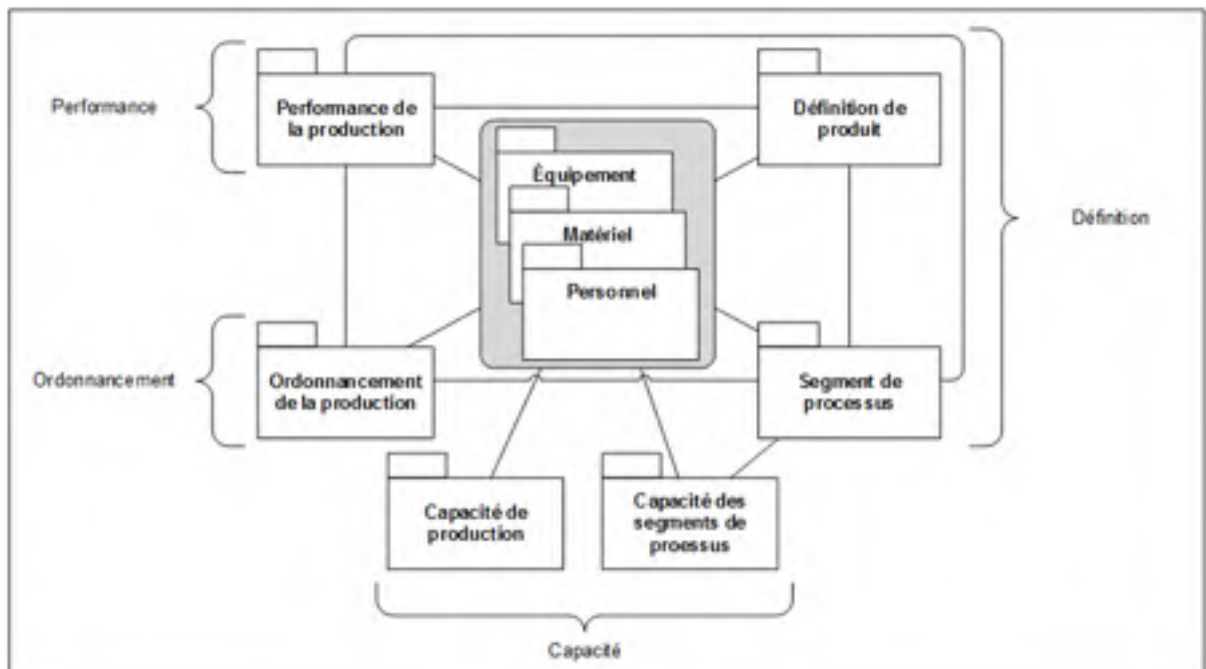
Performance

Performance de la production

Définition de produit

Équipement

Matériel

Personnel

Définition

Ordonnancement

Ordonnancement de la production

Segment de processus

Capacité de production

Capacité des segments de proessus

Capacité